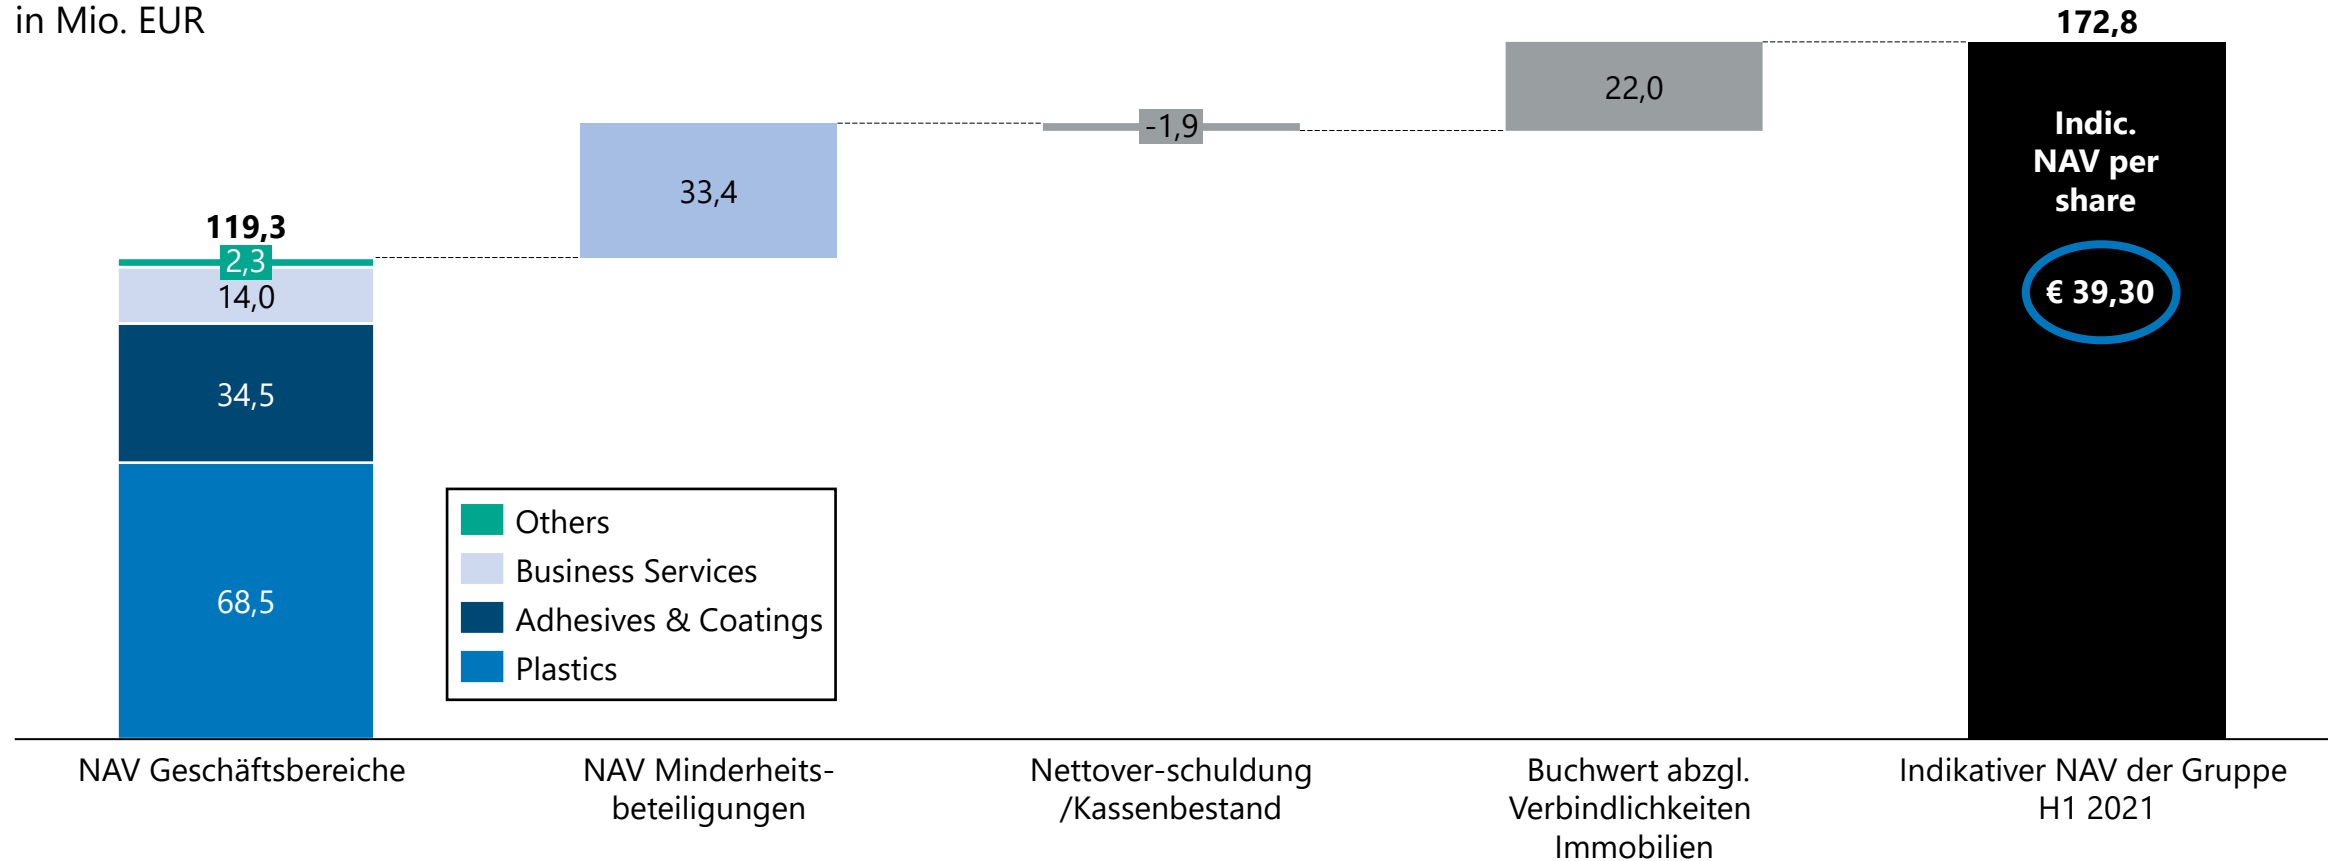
in Mio. EUR

172,8

22,0

-1,9

33,4

119,3

2,3

14,0

34,5

68,5

Others
Business Services
Adhesives & Coatings
Plastics

Indic. NAV per share

€ 39,30

NAV Geschäftsbereiche

NAV Minderheitsbeteiligungen

Nettover-schuldung /Kassenbestand

Buchwert abzgl. Verbindlichkeiten Immobilien

Indikativer NAV der Gruppe H1 2021